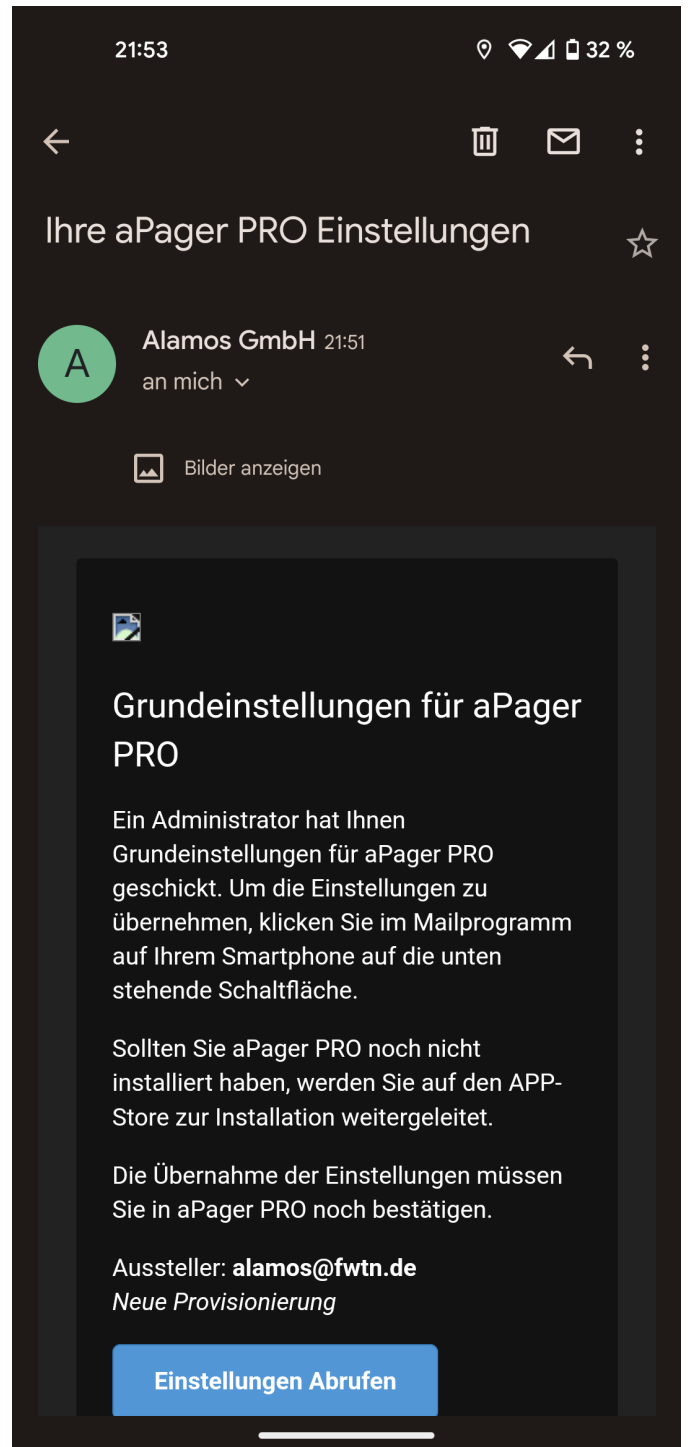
21:53

32 %

Ihre aPager PRO Einstellungen

A

Alamos GmbH 21:51

an mich

Bilder anzeigen

Grundeinstellungen für aPager PRO

Ein Administrator hat Ihnen Grundeinstellungen für aPager PRO geschickt. Um die Einstellungen zu übernehmen, klicken Sie im Mailprogramm auf Ihrem Smartphone auf die unten stehende Schaltfläche.

Sollten Sie aPager PRO noch nicht installiert haben, werden Sie auf den APP-Store zur Installation weitergeleitet.

Die Übernahme der Einstellungen müssen Sie in aPager PRO noch bestätigen.

Aussteller: **alamos@fwtn.de**
*Neue Provisionierung*

Einstellungen Abrufen